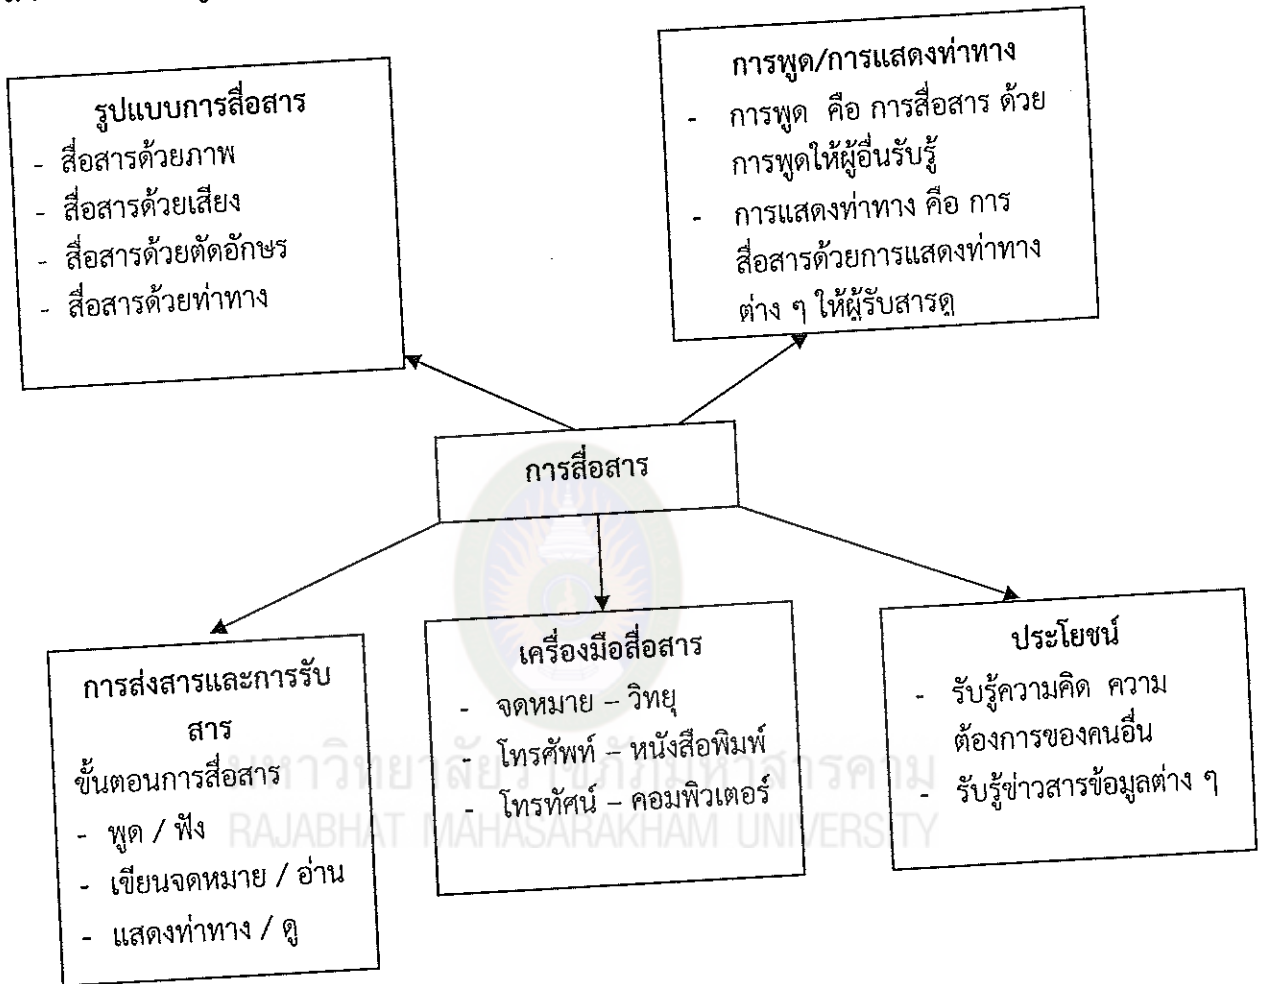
รูปแบบการสื่อสาร
- สื่อสารด้วยภาพ
- สื่อสารด้วยเสียง
- สื่อสารด้วยตัดอักษร
- สื่อสารด้วยท่าทาง

การพูด/การแสดงท่าทาง
- การพูด คือ การสื่อสาร ด้วยการพูดให้ผู้อื่นรับรู้
- การแสดงท่าทาง คือ การสื่อสารด้วยการแสดงท่าทางต่าง ๆ ให้ผู้รับสารดู

การสื่อสาร

การส่งสารและการรับสาร
ขั้นตอนการสื่อสาร
- พูด / ฟัง
- เขียนจดหมาย / อ่าน
- แสดงท่าทาง / ดู

เครื่องมือสื่อสาร
- จดหมาย – วิทยุ
- โทรศัพท์ – หนังสือพิมพ์
- โทรทัศน์ – คอมพิวเตอร์

ประโยชน์
- รับรู้ความคิด ความต้องการของคนอื่น
- รับรู้ข่าวสารข้อมูลต่าง ๆ

มหาวิทยาลัยราชภัฏมหาสารคาม
RAJABHAT MAHASARAKHAM UNIVERSITY